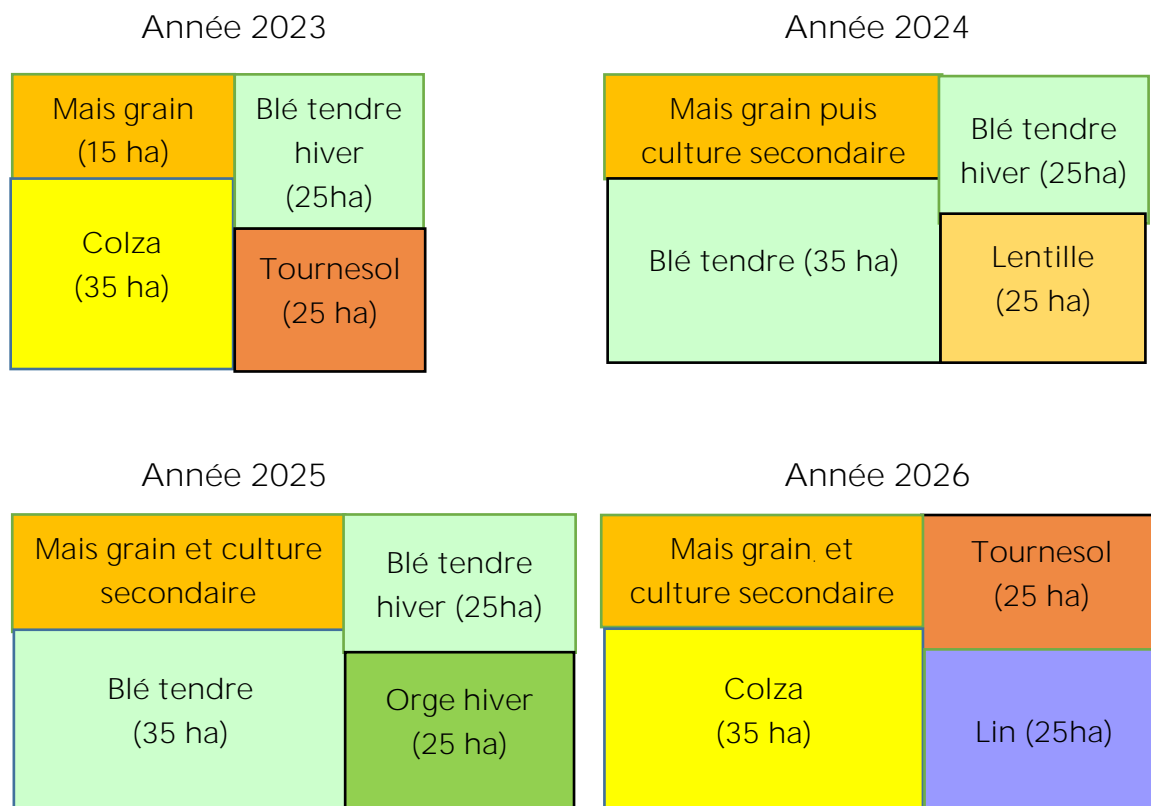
Année 2023

Mais grain (15 ha)

Blé tendre hiver (25ha)

Colza (35 ha)

Tournesol (25 ha)

Année 2024

Mais grain puis culture secondaire

Blé tendre hiver (25ha)

Blé tendre (35 ha)

Lentille (25 ha)

Année 2025

Mais grain et culture secondaire

Blé tendre hiver (25ha)

Blé tendre (35 ha)

Orge hiver (25 ha)

Année 2026

Mais grain et culture secondaire

Tournesol (25 ha)

Colza (35 ha)

Lin (25ha)